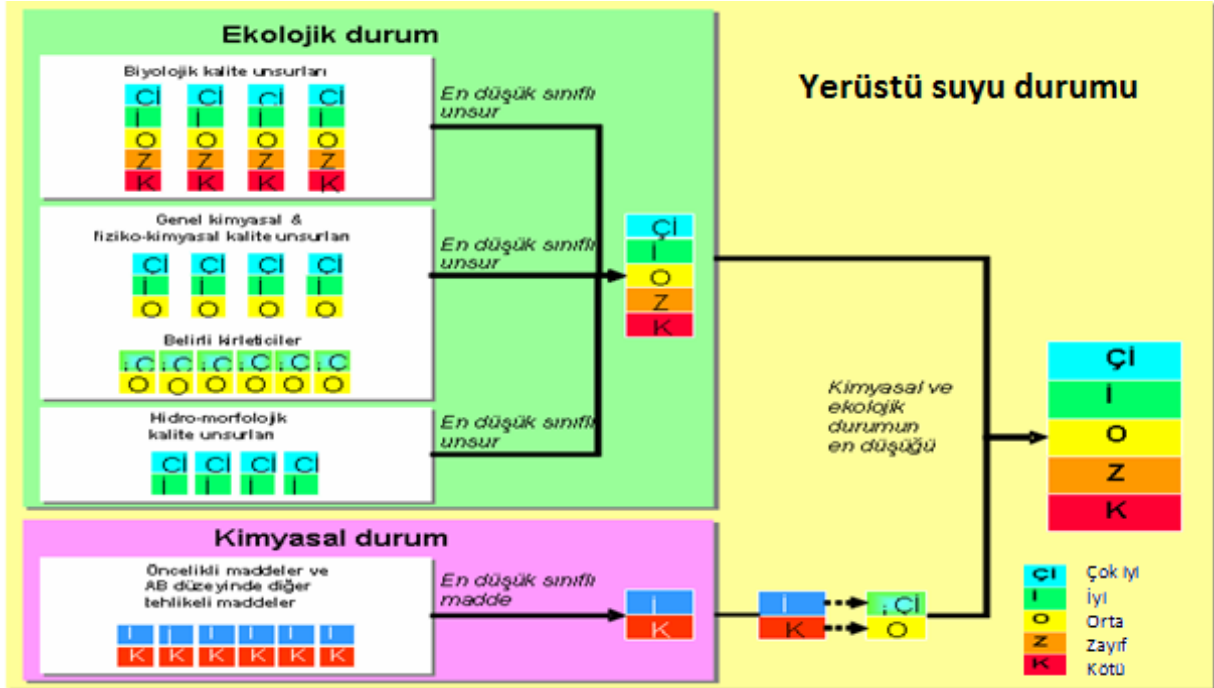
Ekolojik durum

Biyolojik kalite unsurları

Çİ İ O Z K Çİ İ O Z K Çİ İ O Z K Çİ İ O Z K

En düşük sınıflı unsur

Genel kimyasal & fiziko-kimyasal kalite unsurları

Çİ İ O Çİ İ O Çİ İ O Çİ İ O

Belirli kirleticiler

İ,Çİ O İ,Çİ O İ,Çİ O İ,Çİ O İ,Çİ O İ,Çİ O

En düşük sınıflı unsur

Hidro-morfolojik kalite unsurları

Çİ İ Çİ İ Çİ İ Çİ İ

En düşük sınıflı unsur

Çİ İ O Z K

Yerüstü suyu durumu

Kimyasal ve ekolojik durumun en düşüğü

Çİ İ O Z K

Kimyasal durum

Öncelikli maddeler ve AB düzeyinde diğer tehlikeli maddeler

İ K İ K İ K İ K İ K İ K

En düşük sınıflı madde

İ K

İ K

İ,Çİ O

Çİ Çok iyi
İ İyi
O Orta
Z Zayıf
K Kötü